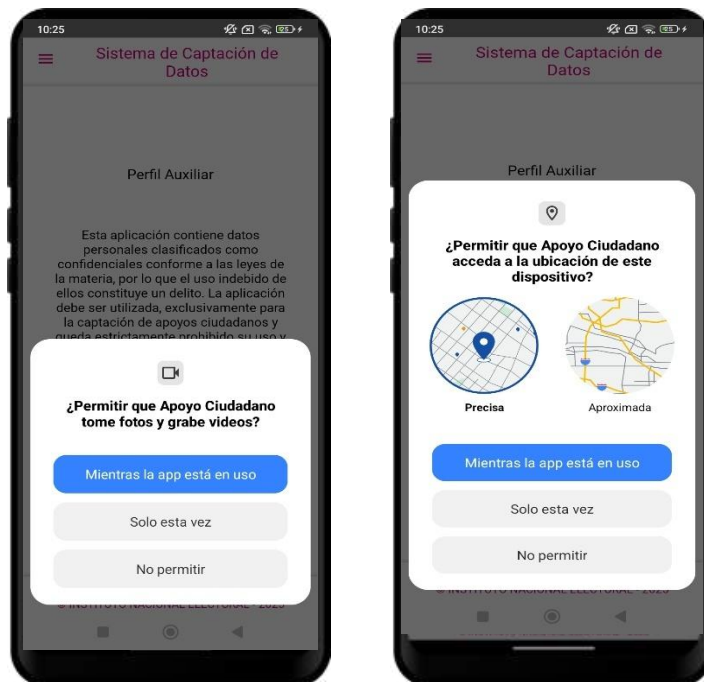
10:25

Sistema de Captación de Datos

Perfil Auxiliar

Esta aplicación contiene datos personales clasificados como confidenciales conforme a las leyes de la materia, por lo que el uso indebido de ellos constituye un delito. La aplicación debe ser utilizada, exclusivamente para la captación de apoyos ciudadanos y queda estrictamente prohibido su uso y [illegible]

¿Permitir que Apoyo Ciudadano tome fotos y grabe videos?

Mientras la app está en uso

Solo esta vez

No permitir

© INSTITUTO NACIONAL ELECTORAL - 2023

10:25

Sistema de Captación de Datos

Perfil Auxiliar

¿Permitir que Apoyo Ciudadano acceda a la ubicación de este dispositivo?

Precisa

Aproximada

Mientras la app está en uso

Solo esta vez

No permitir

© INSTITUTO NACIONAL ELECTORAL - 2023